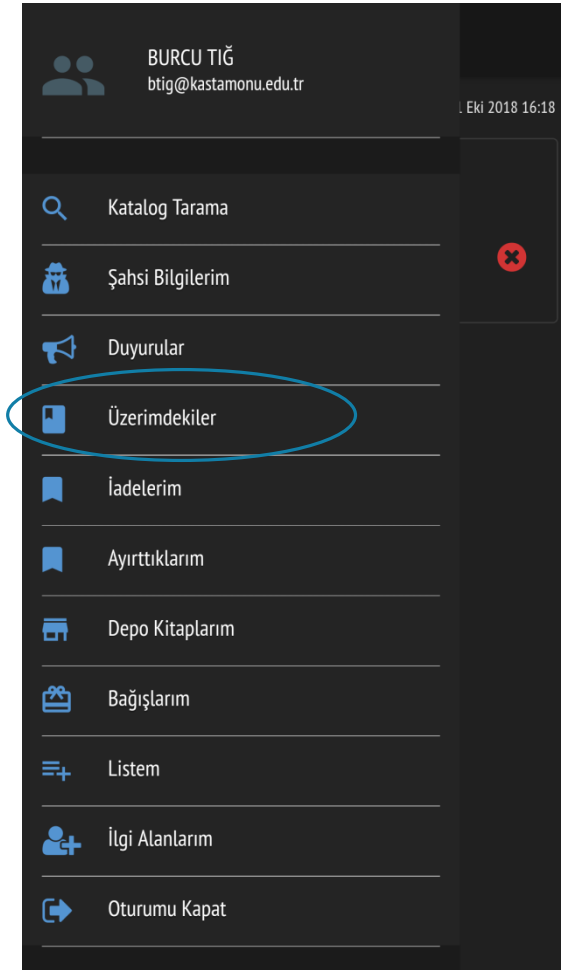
BURCU TIĞ
btig@kastamonu.edu.tr

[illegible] Eki 2018 16:18

Katalog Tarama

Şahsi Bilgilerim

Duyurular

Üzerimdekiler

İadelerim

Ayırttıklarım

Depo Kitaplarım

Bağışlarım

Listem

İlgi Alanlarım

Oturumu Kapat